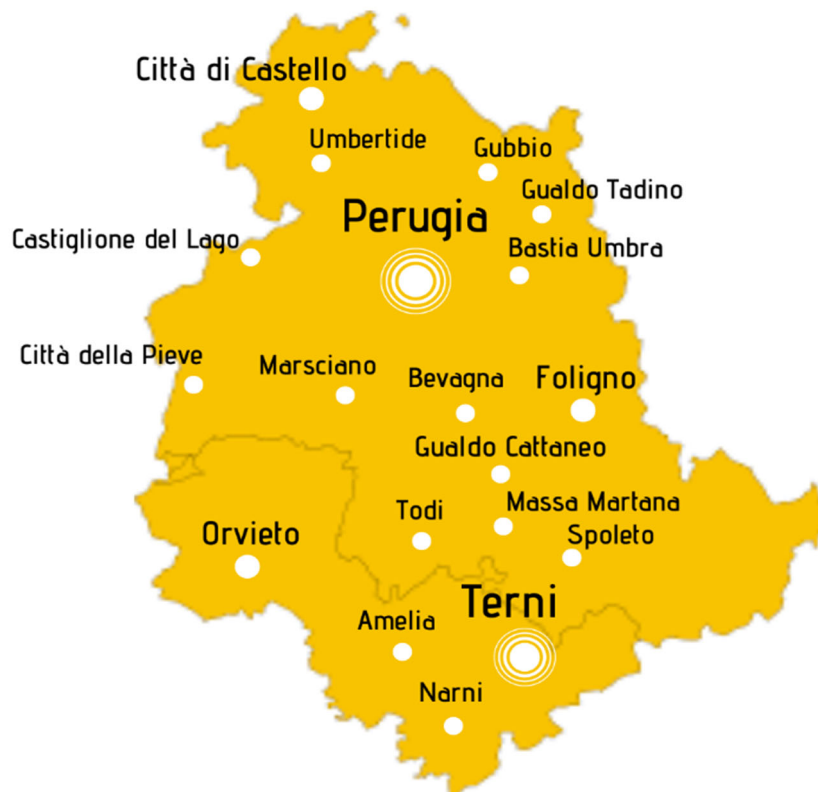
Città di Castello
Umbertide
Gubbio
Gualdo Tadino
Perugia
Castiglione del Lago
Bastia Umbra
Città della Pieve
Marsciano
Bevagna
Foligno
Gualdo Cattaneo
Massa Martana
Todi
Spoleto
Orvieto
Terni
Amelia
Narni